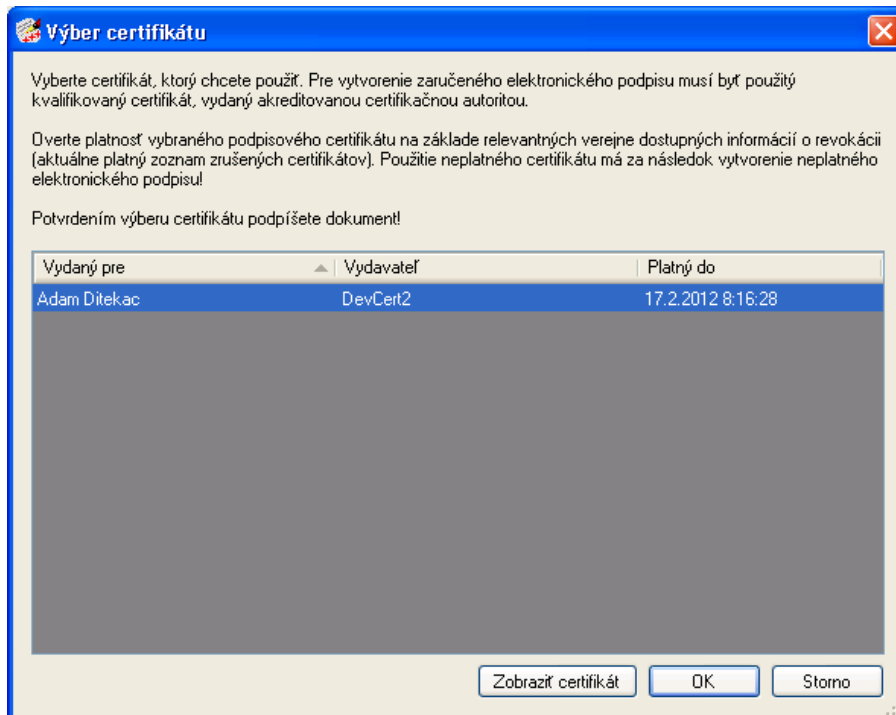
Výber certifikátu

Vyberte certifikát, ktorý chcete použiť. Pre vytvorenie zaručeného elektronického podpisu musí byť použitý kvalifikovaný certifikát, vydaný akreditovanou certifikačnou autoritou.

Overte platnosť vybraného podpisového certifikátu na základe relevantných verejne dostupných informácií o revokácii (aktuálne platný zoznam zrušených certifikátov). Použitie neplatného certifikátu má za následok vytvorenie neplatného elektronického podpisu!

Potvrdením výberu certifikátu podpíšete dokument!

| Vydaný pre | Vydavateľ | Platný do |
|---|---|---|
| Adam Ditekac | DevCert2 | 17.2.2012 8:16:28 |

Zobraziť certifikát
OK
Storno